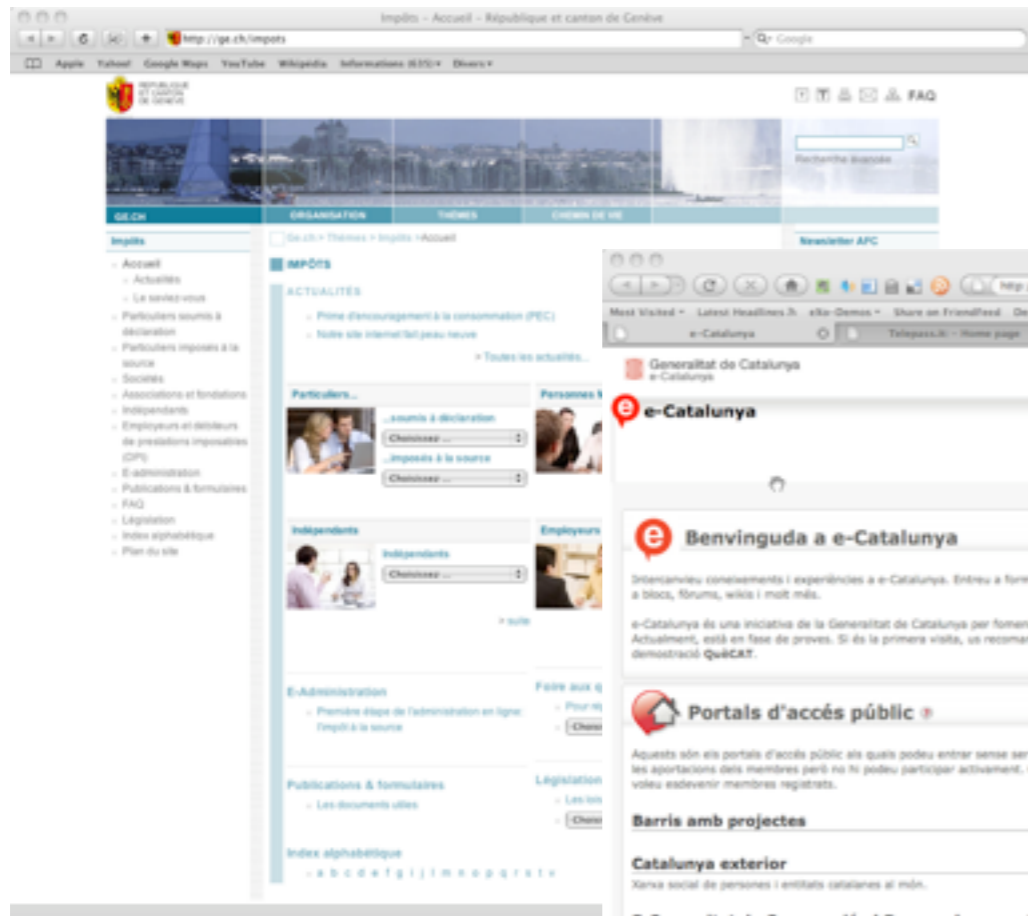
Impôts - Accueil - République et canton de Genève

http://ge.ch/impots

Google

Apple Yahoo! Google Maps YouTube Wikipedia Informations (635) Divers

RÉPUBLIQUE ET CANTON DE GENÈVE

FAQ

Recherche avancée

GE.CH ORGANISATION THÈMES CHEMIN DE VIE

Impôts

Ge.ch > Thèmes > Impôts > Accueil

Newsletter AFC

Accueil
Actualités
Le saviez-vous
Particuliers soumis à déclaration
Particuliers imposés à la source
Sociétés
Associations et fondations
Indépendants
Employeurs et débiteurs de prestations imposables (DPI)
E-administration
Publications & formulaires
FAQ
Législation
Index alphabétique
Plan du site

IMPÔTS

ACTUALITÉS

Prime d'encouragement à la consommation (PEC)
Notre site internet fait peau neuve

> Toutes les actualités...

Particuliers...

...soumis à déclaration
Choisissez ...
...imposés à la source
Choisissez ...

Personnes

Indépendants

Indépendants
Choisissez ...

Employeurs

> suite

E-Administration

Première étape de l'administration en ligne: l'impôt à la source

Faire aux q

Pour

Publications & formulaires

Les documents utiles

Législation

Les lois

Index alphabétique

a b c d e f g i j l m n o p q r s t v

Most Visited Latest Headlines eXo-Demos Share on FriendFeed

e-Catalunya

Telepass.it - Home page

Generalitat de Catalunya
e-Catalunya

e-Catalunya

Benvinguda a e-Catalunya

Intercanvieu coneixements i experiències a e-Catalunya. Entreu a form a blocs, fòrums, wikis i molt més.

e-Catalunya és una iniciativa de la Generalitat de Catalunya per fomen Actualment, està en fase de proves. Si és la primera visita, us recoma demostració QuèCAT.

Portals d'accés públic

Aquests són els portals d'accés públic als quals podeu entrar sense ser les aportacions dels membres però no hi podeu participar activament. voleu esdevenir membres registrats.

Barris amb projectes

Catalunya exterior

Xarxa social de persones i entitats catalanes al món.